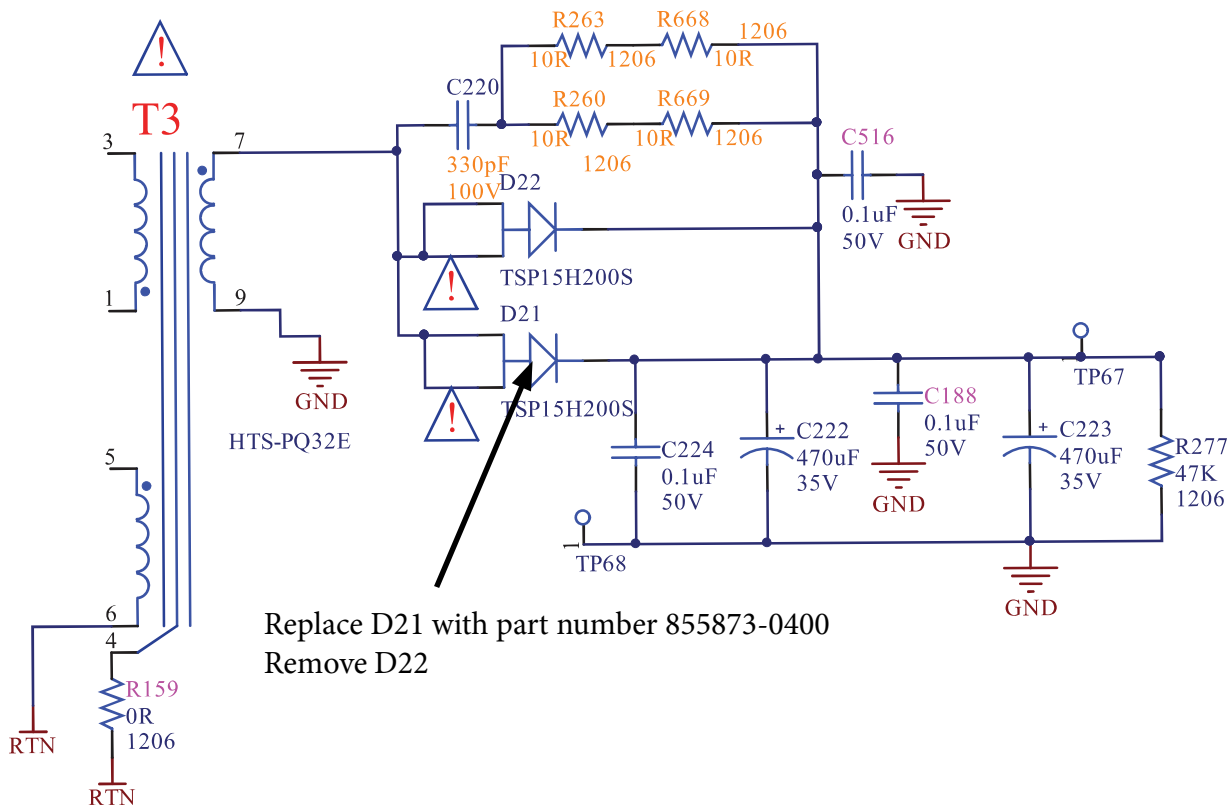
!
T3
3
1
7
9
GND
HTS-PQ32E
5
6
4
R159
0R
1206
RTN
RTN
R263
10R
1206
R668
10R
1206
C220
330pF
100V
R260
10R
1206
R669
10R
1206
C516
0.1uF
50V
GND
D22
TSP15H200S
!
D21
TSP15H200S
!
C224
0.1uF
50V
TP68
C222
470uF
35V
C188
0.1uF
50V
GND
C223
470uF
35V
GND
TP67
R277
47K
1206

Replace D21 with part number 855873-0400
Remove D22